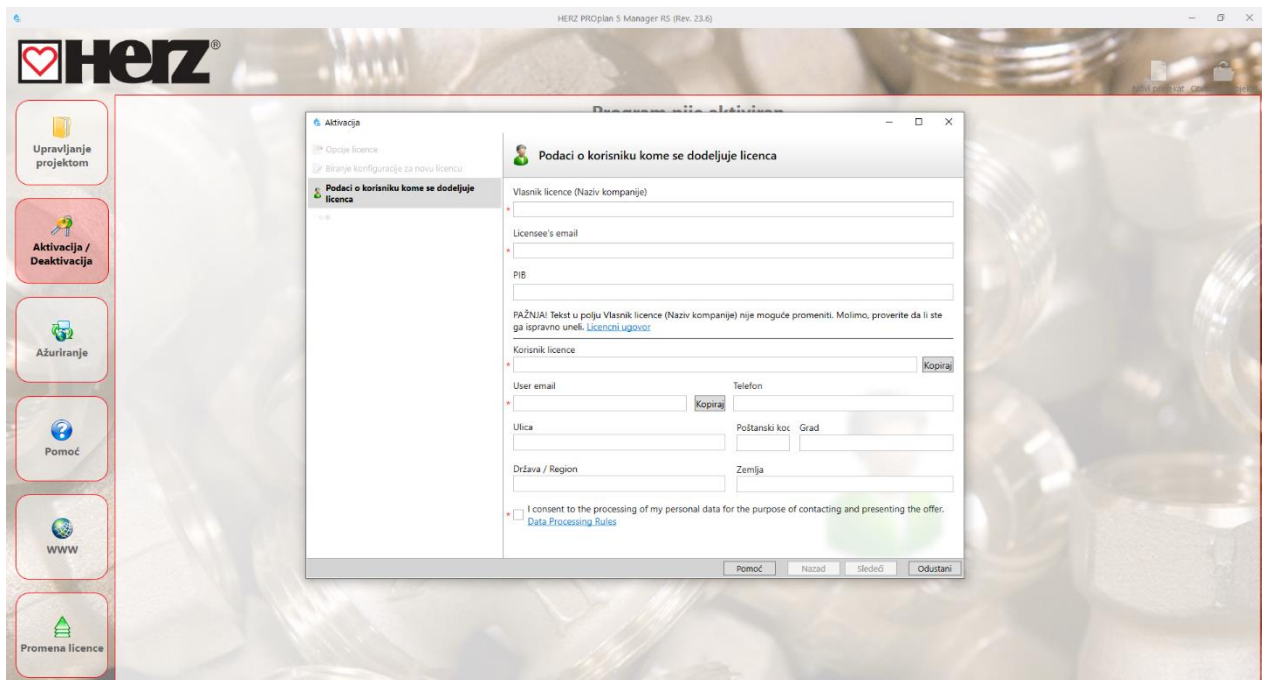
HERZ PROplan 5 Manager RS (Rev. 23.6)

HERZ®

Upravljanje projektom

Aktivacija / Deaktivacija

Ažuriranje

Pomoć

WWW

Promena licence

Program nije aktiviran

Aktivacija

Opcije licence

Biranje konfiguracije za novu licencu

Podaci o korisniku kome se dodeljuje licenca

Podaci o korisniku kome se dodeljuje licenca

Vlasnik licence (Naziv kompanije)

*

Licensee's email

*

PIB

PAŽNJA! Tekst u polju Vlasnik licence (Naziv kompanije) nije moguće promeniti. Molimo, proverite da li ste ga ispravno uneli. Licencni ugovor

Korisnik licence

*

Kopiraj

User email

*

Kopiraj

Telefon

Ulica

Poštanski koc

Grad

Država / Region

Zemlja

* I consent to the processing of my personal data for the purpose of contacting and presenting the offer. Data Processing Rules

Pomoć

Nazad

Sledeći

Odustani